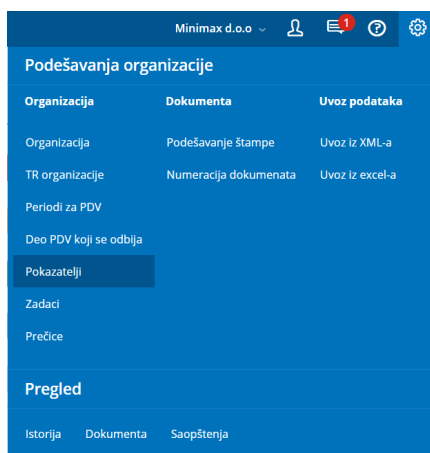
Minimax d.o.o

1

Podešavanja organizacije

Organizacija

Organizacija

TR organizacije

Periodi za PDV

Deo PDV koji se odbija

Pokazatelji

Zadaci

Prečice

Dokumenta

Podešavanje štampe

Numeracija dokumenata

Uvoz podataka

Uvoz iz XML-a

Uvoz iz excel-a

Pregled

Istorija

Dokumenta

Saopštenja